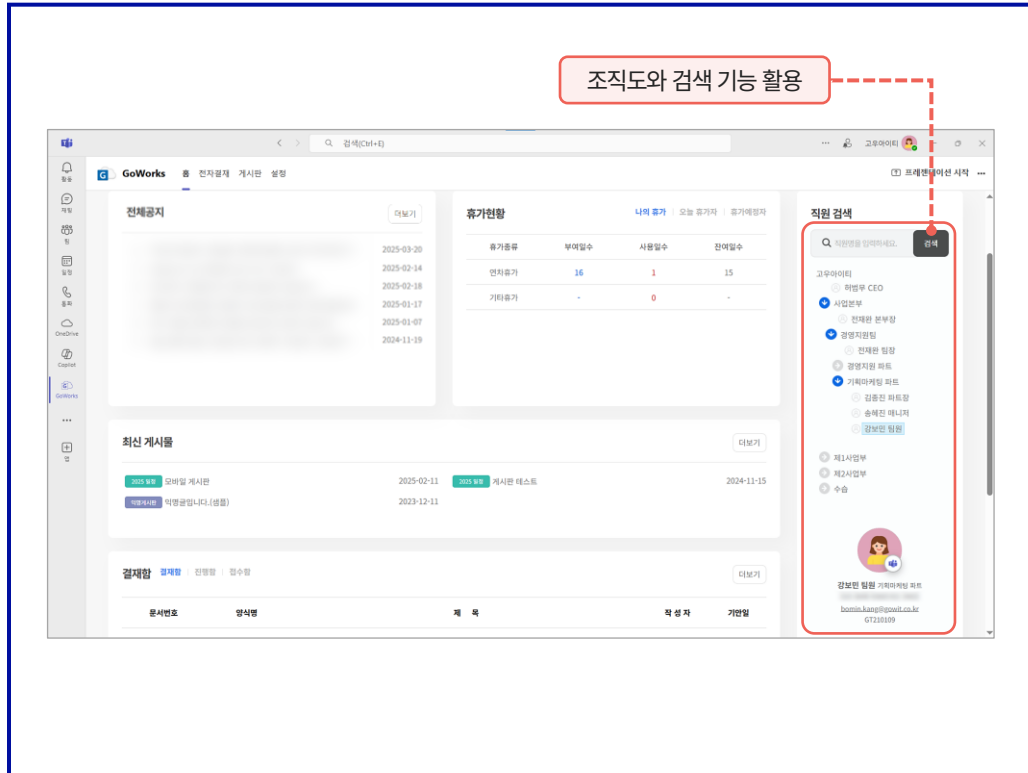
조직도와 검색 기능 활용

검색(Ctrl+E)

고우아이티

활동
채팅
팀
일정
통화
OneDrive
Copilot
GoWorks
앱

GoWorks 홈 전자결재 게시판 설정

프레젠테이션 시작

전체공지 더보기

2025-03-20
2025-02-14
2025-02-18
2025-01-17
2025-01-07
2024-11-19

휴가현황 나의 휴가 | 오늘 휴가자 | 휴가예정자

| 휴가종류 | 부여일수 | 사용일수 | 잔여일수 |
|---|---|---|---|
| 연차휴가 | 16 | 1 | 15 |
| 기타휴가 | - | 0 | - |

직원 검색

직원명을 입력하세요. 검색

고우아이티
허범우 CEO
사업본부
전재완 본부장
경영지원팀
전재완 팀장
경영지원 파트
기획마케팅 파트
김종진 파트장
송혜진 매니저
강보민 팀원
제1사업부
제2사업부
수습

강보민 팀원 기획마케팅 파트
bomin.kang@gowit.co.kr
GT210109

최신 게시물 더보기

2025 일정 모바일 게시판 2025-02-11
2025 일정 게시판 테스트 2024-11-15
익명게시판 익명글입니다.(샘플) 2023-12-11

결재함 결재함 | 진행함 | 접수함 더보기

문서번호 양식명 제 목 작 성 자 기안일